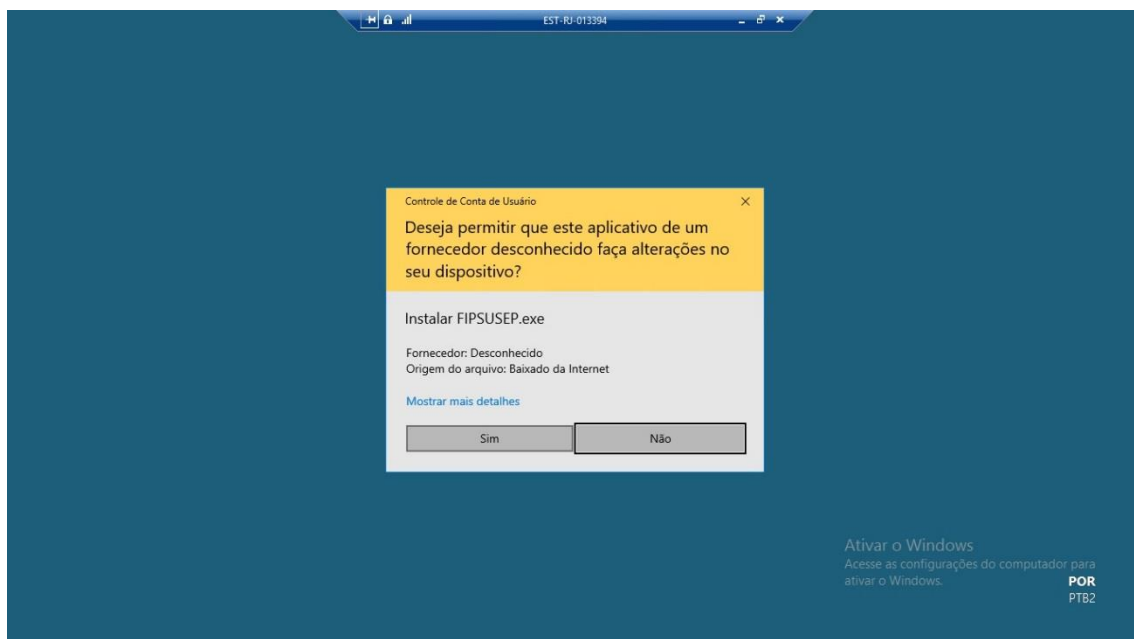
EST-RJ-013394

Controle de Conta de Usuário

×

Deseja permitir que este aplicativo de um fornecedor desconhecido faça alterações no seu dispositivo?

Instalar FIPSUSEP.exe

Fornecedor: Desconhecido
Origem do arquivo: Baixado da Internet

Mostrar mais detalhes

Sim

Não

Ativar o Windows
Acesse as configurações do computador para ativar o Windows.

POR
PTB2